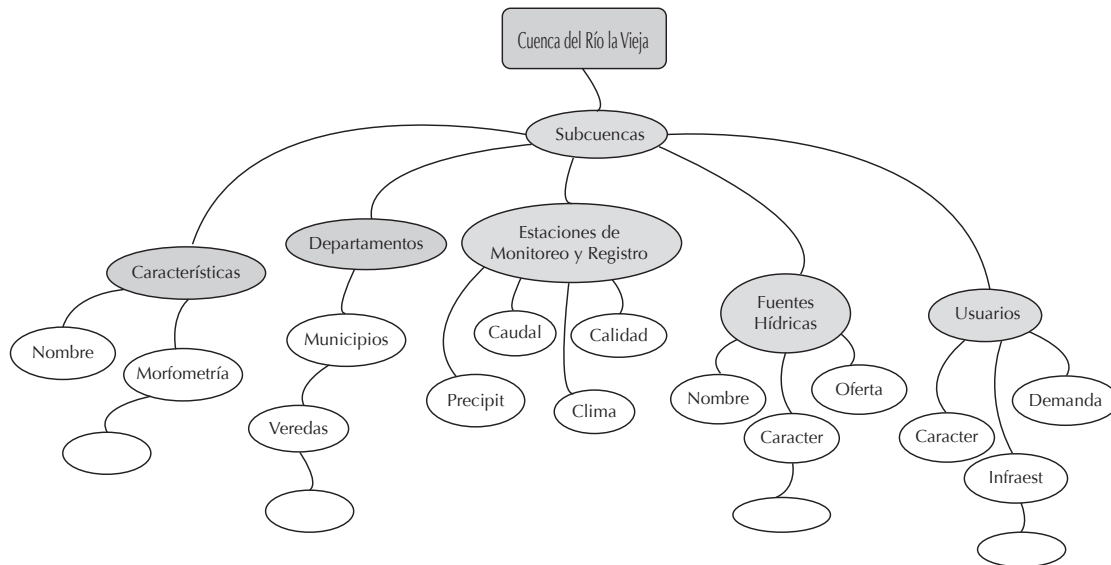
Cuenca del Río la Vieja

Subcuencas

Características

Nombre

Morfometría

Departamentos

Municipios

Veredas

Estaciones de Monitoreo y Registro

Caudal

Calidad

Precipit

Clima

Fuentes Hídricas

Nombre

Oferta

Caracter

Usuarios

Caracter

Infraest

Demanda